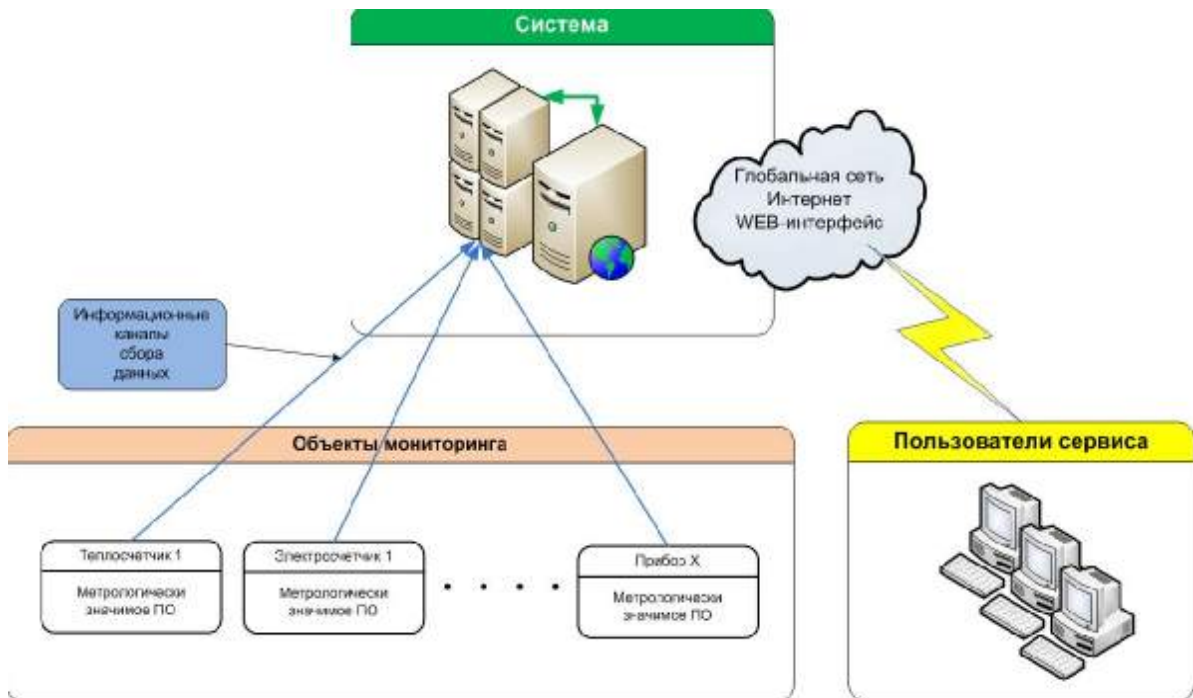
Система

Глобальная сеть
Интернет
WEB-интерфейс

Информационные
каналы
сбора
данных

Объекты мониторинга

Пользователи сервиса

Теплосчетчик 1
Метрологически значимое ПО

Электросчетчик 1
Метрологически значимое ПО

. . . .

Прибор Х
Метрологически значимое ПО